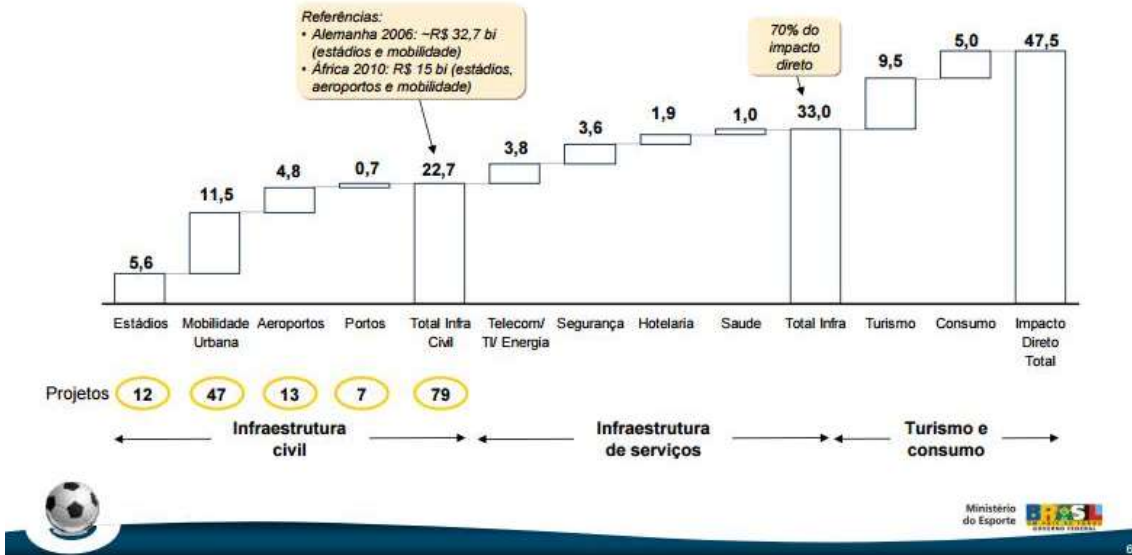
Referências:
• Alemanha 2006: ~R$ 32,7 bi (estádios e mobilidade)
• África 2010: R$ 15 bi (estádios, aeroportos e mobilidade)

70% do impacto direto

5,6
11,5
4,8
0,7
22,7
3,8
3,6
1,9
1,0
33,0
9,5
5,0
47,5

Estádios
Mobilidade Urbana
Aeroportos
Portos
Total Infra Civil
Telecom/ TI/ Energia
Segurança
Hotelaria
Saude
Total Infra
Turismo
Consumo
Impacto Direto Total

Projetos 12 47 13 7 79

Infraestrutura civil
Infraestrutura de serviços
Turismo e consumo

Ministério do Esporte
BRASIL
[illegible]
6